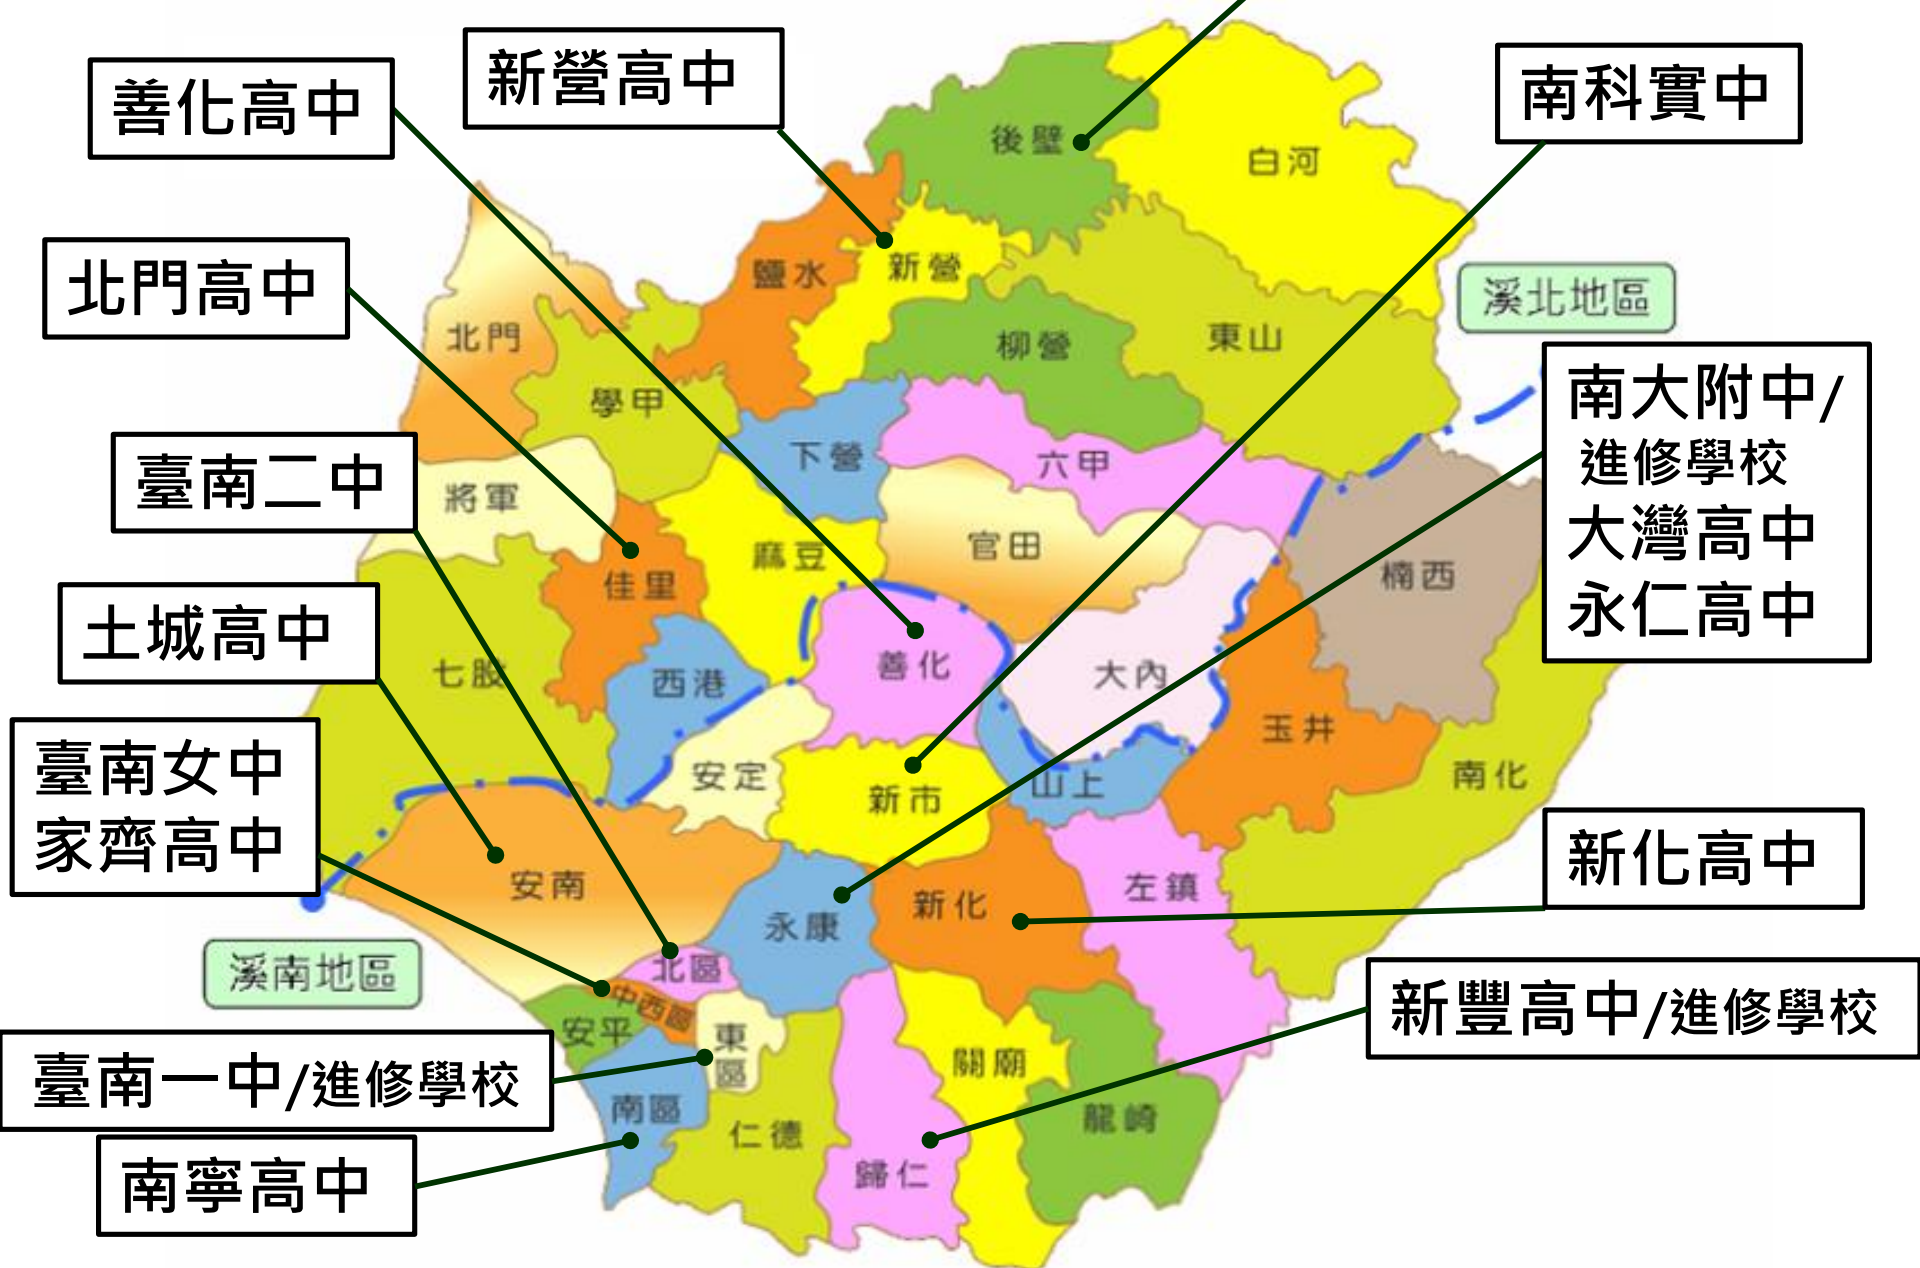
善化高中

新營高中

南科實中

北門高中

臺南二中

土城高中

臺南女中
家齊高中

南大附中/
進修學校
大灣高中
永仁高中

新化高中

新豐高中/進修學校

臺南一中/進修學校

南寧高中

溪北地區

溪南地區

後壁

白河

鹽水

新營

北門

柳營

東山

學甲

下營

六甲

將軍

佳里

麻豆

官田

楠西

善化

大內

七股

西港

玉井

安定

新市

山上

南化

安南

新化

左鎮

永康

北區

中西區

安平

東區

關廟

南區

仁德

龍崎

歸仁